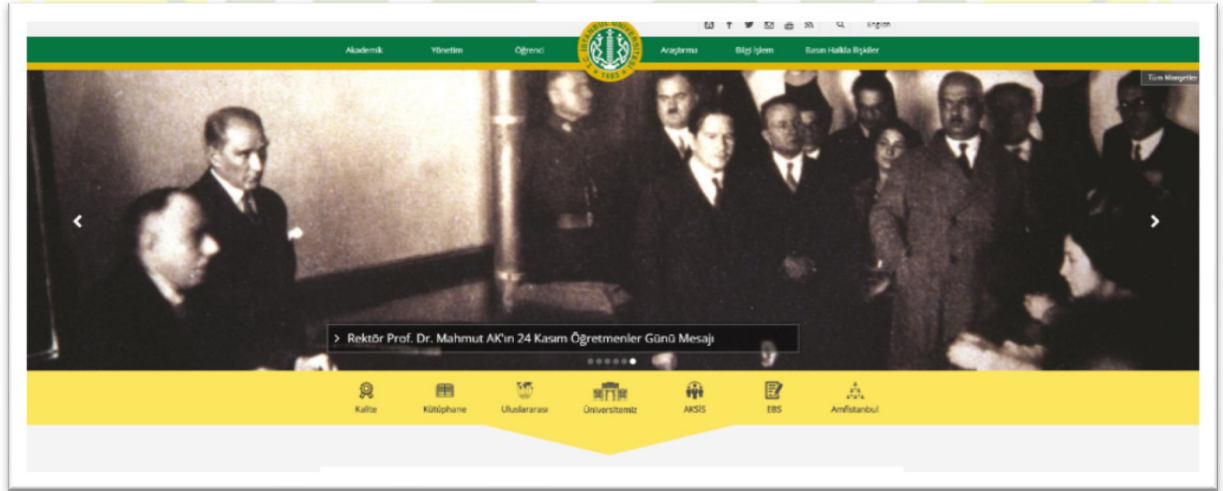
English

Akademik Yönetim Öğrenci Araştırma Bilgi İşlem Basın Halkla İlişkiler

Tüm Mesajlar

Rektör Prof. Dr. Mahmut AK'ın 24 Kasım Öğretmenler Günü Mesajı

Kalite Kütüphane Uluslararası Üniversitemiz AKSİS EBS Amfistanbul